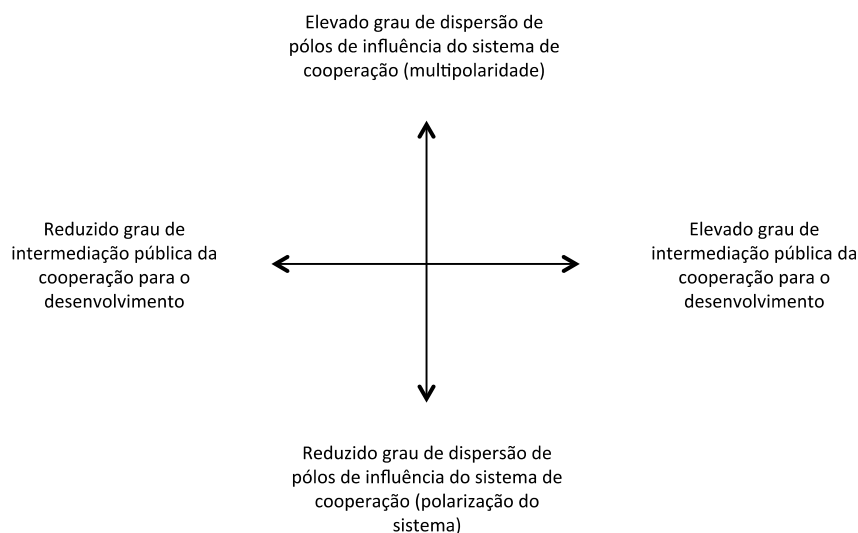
Elevado grau de dispersão de pólos de influência do sistema de cooperação (multipolaridade)

Reduzido grau de intermediação pública da cooperação para o desenvolvimento

Elevado grau de intermediação pública da cooperação para o desenvolvimento

Reduzido grau de dispersão de pólos de influência do sistema de cooperação (polarização do sistema)